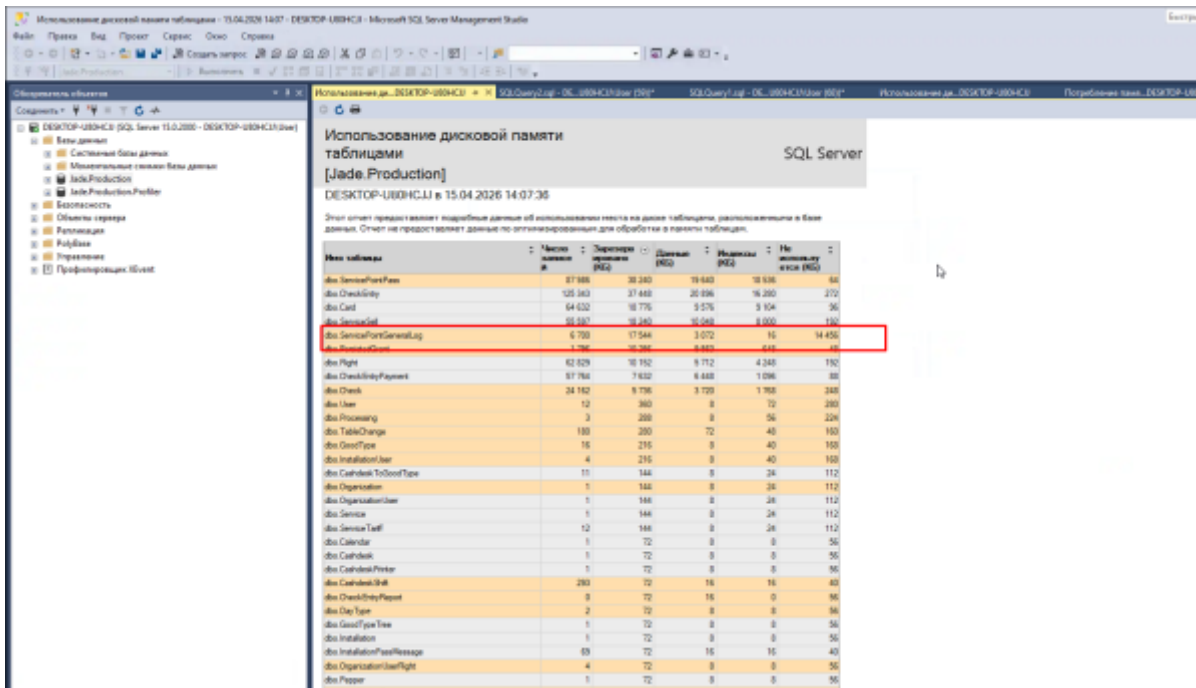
Использование дисковой памяти таблицами - 15.04.2026 14:07 - DESKTOP-U80HCIJ - Microsoft SQL Server Management Studio

Файл Правка Вид Проект Сервис Окно Справка

Создать запрос

Выполнить

Обозреватель объектов

Соединить

DESKTOP-U80HCIJ (SQL Server 13.0.2000 - DESKTOP-U80HCIJ\User)
Базы данных
Системные базы данных
Моментальные снимки базы данных
Jade.Production
Jade.Production.Profiler
Безопасность
Объекты сервера
Репликация
PolyBase
Управление
Профилировщик XEvent

Использование ди...DESKTOP-U80HCIJ
SQLQuery2.sql - DE...U80HCIJ\User (59)*
SQLQuery1.sql - DE...U80HCIJ\User (60)*
Использование ди...DESKTOP-U80HCIJ
Потребление памя...DESKTOP-U8

Использование дисковой памяти таблицами [Jade.Production]

SQL Server

DESKTOP-U80HCIJ в 15.04.2026 14:07:36

Этот отчет предоставляет подробные данные об использовании места на диске таблицами, расположенными в базе данных. Отчет не предоставляет данные по оптимизированным для обработки в памяти таблицам.

| Имя таблицы | Число записей | Зарезервировано (КБ) | Данные (КБ) | Индексы (КБ) | Не используется (КБ) |
|---|---|---|---|---|---|
| dbo.ServicePointPass | 87 986 | 38 240 | 19 640 | 18 536 | 64 |
| dbo.CheckEntry | 125 343 | 37 448 | 20 896 | 16 280 | 272 |
| dbo.Card | 64 632 | 18 776 | 9 576 | 9 104 | 96 |
| dbo.ServiceSell | 50 587 | 18 240 | 10 048 | 8 000 | 192 |
| dbo.ServicePointGeneralLog | 6 700 | 17 544 | 3 072 | 16 | 14 456 |
| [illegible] | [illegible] | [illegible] | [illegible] | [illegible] | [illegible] |
| dbo.Flight | 62 829 | 10 152 | 5 712 | 4 248 | 192 |
| dbo.CheckEntryPayment | 57 764 | 7 632 | 6 448 | 1 096 | 88 |
| dbo.Check | 24 162 | 5 736 | 3 720 | 1 768 | 248 |
| dbo.User | 12 | 360 | 8 | 72 | 280 |
| dbo.Processing | 3 | 288 | 8 | 56 | 224 |
| dbo.TableChange | 180 | 280 | 72 | 48 | 160 |
| dbo.GoodType | 16 | 216 | 8 | 48 | 160 |
| dbo.InstallationUser | 4 | 216 | 8 | 48 | 160 |
| dbo.CashdeskToGoodType | 11 | 144 | 8 | 24 | 112 |
| dbo.Organization | 1 | 144 | 8 | 24 | 112 |
| dbo.OrganizationUser | 1 | 144 | 8 | 24 | 112 |
| dbo.Service | 1 | 144 | 8 | 24 | 112 |
| dbo.ServiceTariff | 12 | 144 | 8 | 24 | 112 |
| dbo.Calendar | 1 | 72 | 8 | 8 | 56 |
| dbo.Cashdesk | 1 | 72 | 8 | 8 | 56 |
| dbo.CashdeskPrinter | 1 | 72 | 8 | 8 | 56 |
| dbo.CashdeskShift | 290 | 72 | 16 | 16 | 40 |
| dbo.CheckEntryReport | 0 | 72 | 16 | 0 | 56 |
| dbo.DayType | 2 | 72 | 8 | 8 | 56 |
| dbo.GoodTypeTree | 1 | 72 | 8 | 8 | 56 |
| dbo.Installation | 1 | 72 | 8 | 8 | 56 |
| dbo.InstallationPassMessage | 69 | 72 | 16 | 16 | 40 |
| dbo.OrganizationUserRight | 4 | 72 | 8 | 8 | 56 |
| dbo.Pepper | 1 | 72 | 8 | 8 | 56 |